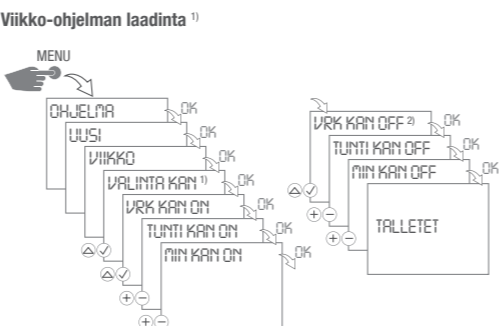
Viikko-ohjelman laadinta $^{1)}$

MENU

OHJELMA
OK
UUSI
OK
VIIKKO
OK
VALINTA KAN $^{1)}$
OK
VRK KAN ON
OK
TUNTI KAN ON
OK
MIN KAN ON
OK

VRK KAN OFF $^{2)}$
OK
TUNTI KAN OFF
OK
MIN KAN OFF
OK
TALLETET